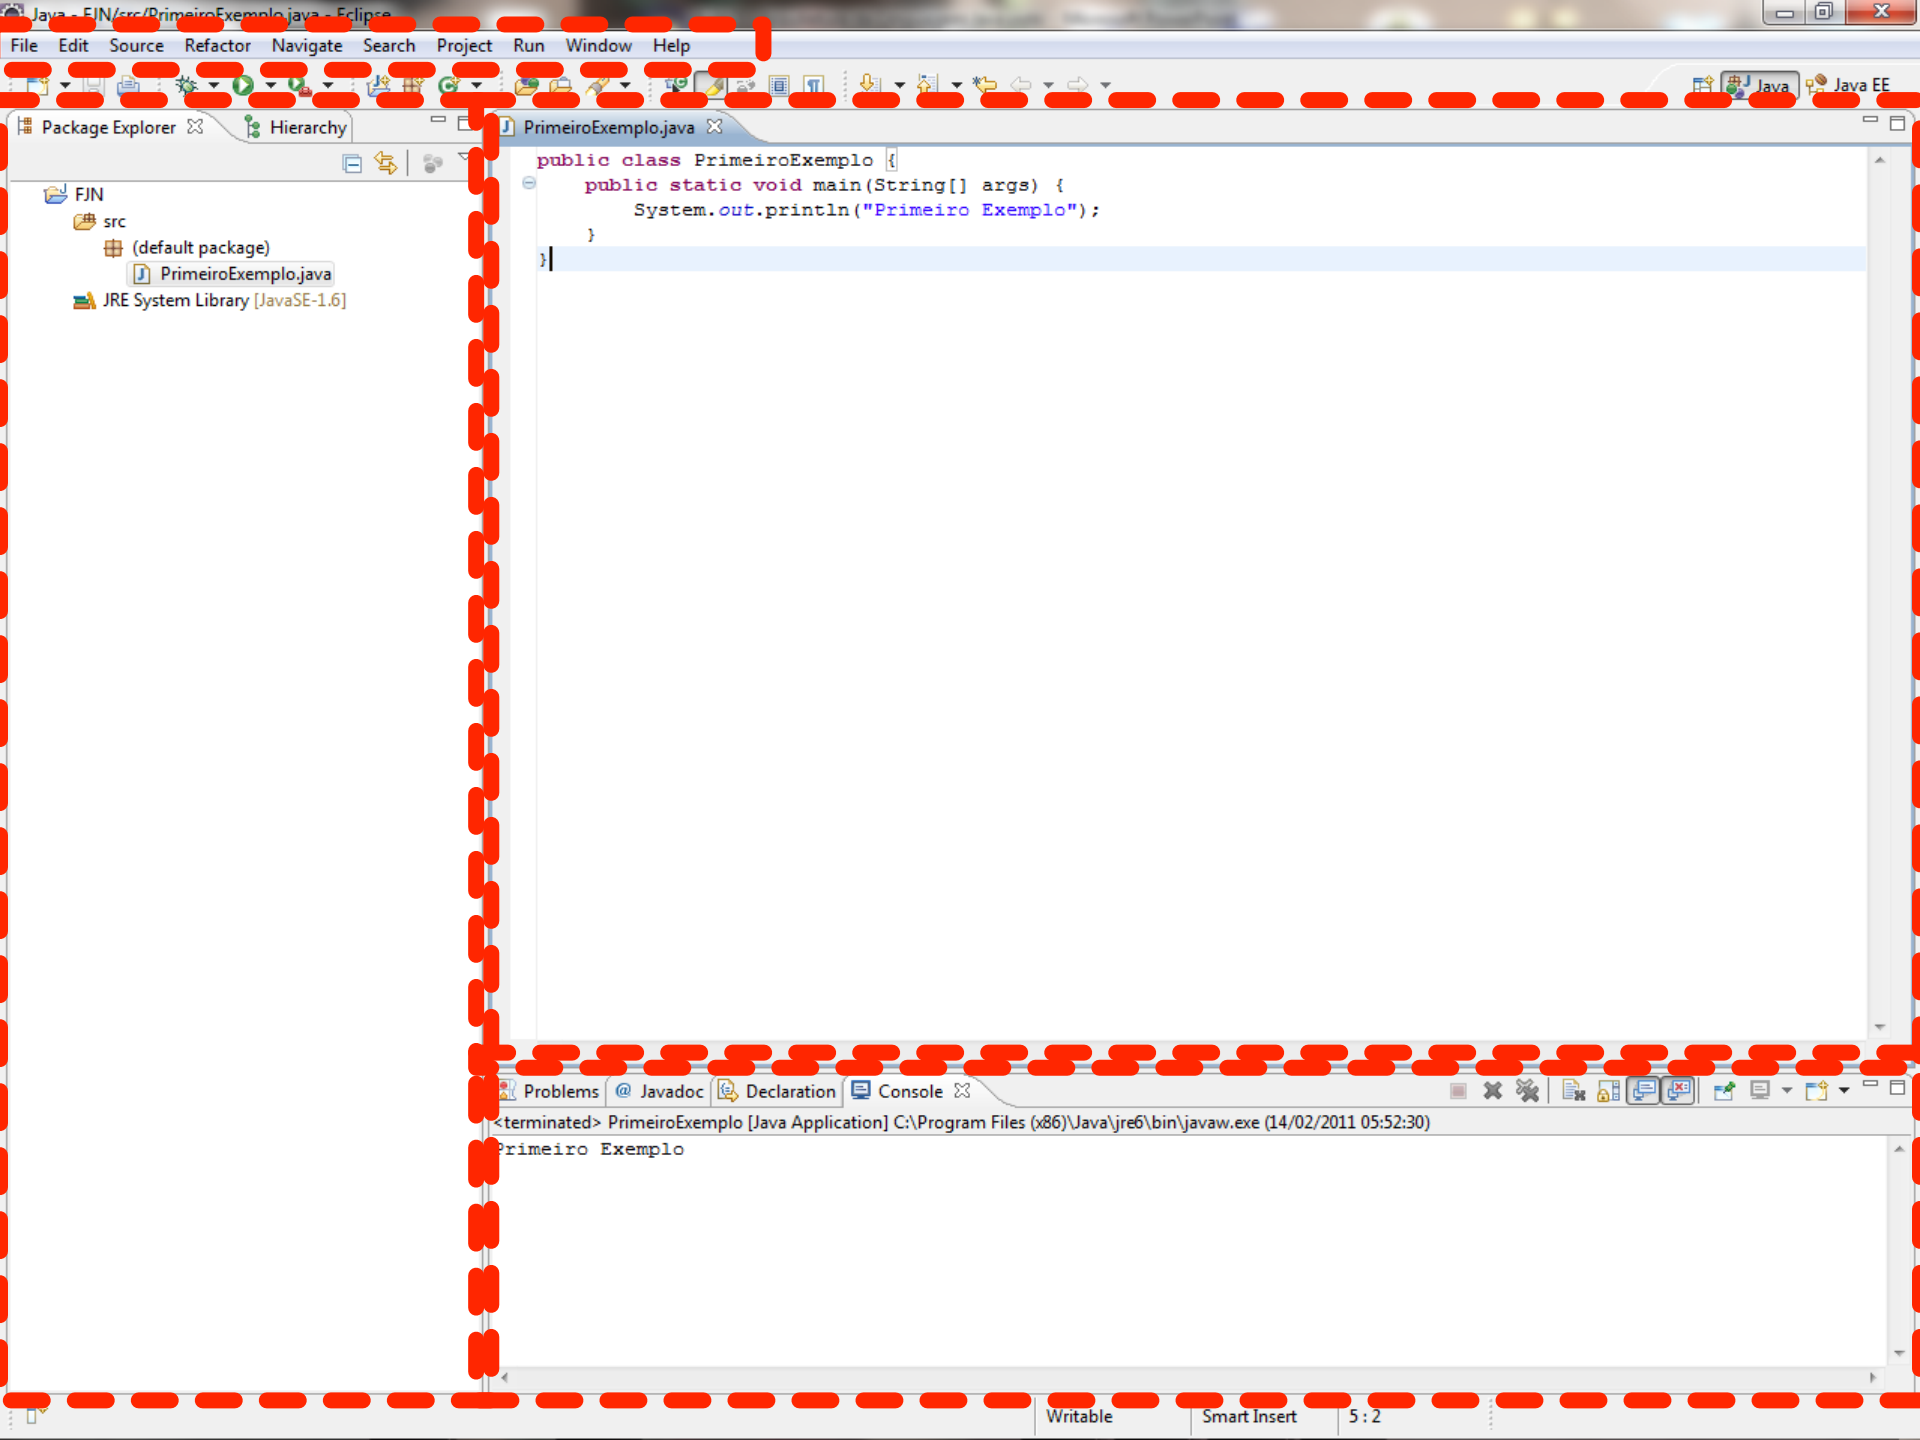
Java - FJN/src/PrimeiroExemplo.java - Eclipse

File Edit Source Refactor Navigate Search Project Run Window Help

Java Java EE

Package Explorer Hierarchy

FJN
src
(default package)
PrimeiroExemplo.java
JRE System Library [JavaSE-1.6]

PrimeiroExemplo.java

public class PrimeiroExemplo {
    public static void main(String[] args) {
        System.out.println("Primeiro Exemplo");
    }
}

Problems @ Javadoc Declaration Console

<terminated> PrimeiroExemplo [Java Application] C:\Program Files (x86)\Java\jre6\bin\javaw.exe (14/02/2011 05:52:30)
Primeiro Exemplo

Writable Smart Insert 5 : 2